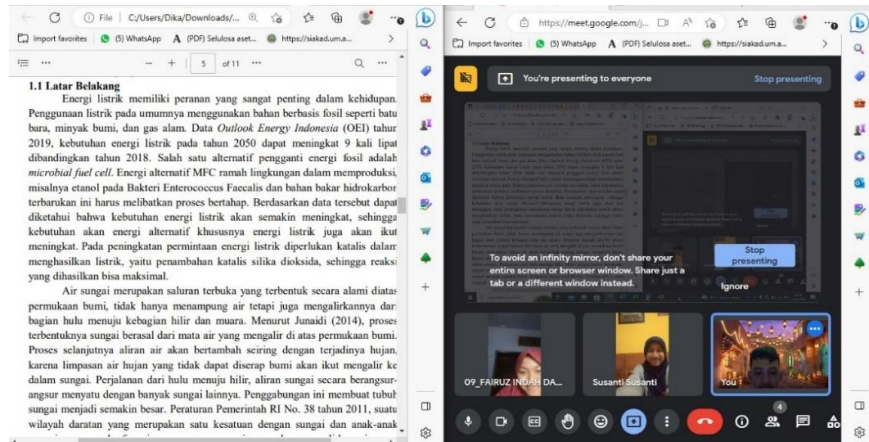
File | C:/Users/Dika/Downloads/...

Import favorites (5) WhatsApp (PDF) Selulosa aset... https://siakad.uma...

5 of 11

1.1 Latar Belakang

Energi listrik memiliki peranan yang sangat penting dalam kehidupan. Penggunaan listrik pada umumnya menggunakan bahan berbasis fosil seperti batu bara, minyak bumi, dan gas alam. Data *Outlook Energy Indonesia* (OEI) tahun 2019, kebutuhan energi listrik pada tahun 2050 dapat meningkat 9 kali lipat dibandingkan tahun 2018. Salah satu alternatif pengganti energi fosil adalah *microbial fuel cell*. Energi alternatif MFC ramah lingkungan dalam memproduksi, misalnya etanol pada Bakteri Enterococcus Faecalis dan bahan bakar hidrokarbon terbarukan ini harus melibatkan proses bertahap. Berdasarkan data tersebut dapat diketahui bahwa kebutuhan energi listrik akan semakin meningkat, sehingga kebutuhan akan energi alternatif khususnya energi listrik juga akan ikut meningkat. Pada peningkatan permintaan energi listrik diperlukan katalis dalam menghasilkan listrik, yaitu penambahan katalis silika dioksida, sehingga reaksi yang dihasilkan bisa maksimal.

Air sungai merupakan saluran terbuka yang terbentuk secara alami diatas permukaan bumi, tidak hanya menampung air tetapi juga mengalirkannya dari bagian hulu menuju kebagian hilir dan muara. Menurut Junaidi (2014), proses terbentuknya sungai berasal dari mata air yang mengalir di atas permukaan bumi. Proses selanjutnya aliran air akan bertambah seiring dengan terjadinya hujan, karena limpasan air hujan yang tidak dapat diserap bumi akan ikut mengalir ke dalam sungai. Perjalanan dari hulu menuju hilir, aliran sungai secara berangsur-angsur menyatu dengan banyak sungai lainnya. Penggabungan ini membuat tubuh sungai menjadi semakin besar. Peraturan Pemerintah RI No. 38 tahun 2011, suatu wilayah daratan yang merupakan satu kesatuan dengan sungai dan anak-anak

https://meet.google.com/j...

Import favorites (5) WhatsApp (PDF) Selulosa aset... https://siakad.uma...

You're presenting to everyone

Stop presenting

To avoid an infinity mirror, don't share your entire screen or browser window. Share just a tab or a different window instead.

Stop presenting

Ignore

09_FAIRUZ INDAH DA...

Susanti Susanti

You

4